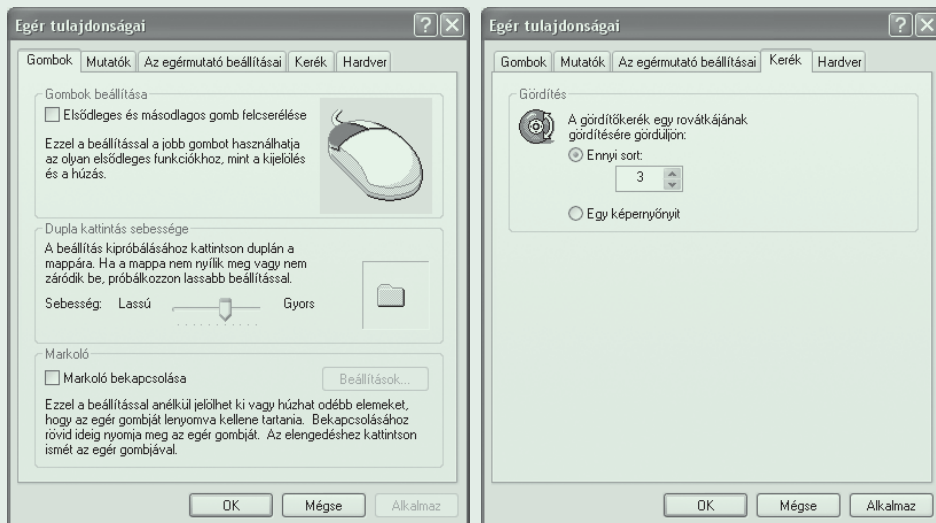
Egér tulajdonságai

Gombok | Mutatók | Az egérmutató beállításai | Kerék | Hardver

Gombok beállítása

Elsődleges és másodlagos gomb felcserélése

Ezzel a beállítással a jobb gombot használhatja az olyan elsődleges funkciókhoz, mint a kijelölés és a húzás.

Dupla kattintás sebessége

A beállítás kipróbálásához kattintson duplán a mappára. Ha a mappa nem nyílik meg vagy nem záródik be, próbálkozzon lassabb beállítással.

Sebesség: Lassú Gyors

Markoló

Markoló bekapcsolása

Beállítások...

Ezzel a beállítással anélkül jelölhet ki vagy húzhat odébb elemeket, hogy az egér gombját lenyomva kellene tartania. Bekapcsolásához rövid ideig nyomja meg az egér gombját. Az elengedéshez kattintson ismét az egér gombjával.

OK | Mégse | Alkalmaz

Egér tulajdonságai

Gombok | Mutatók | Az egérmutató beállításai | Kerék | Hardver

Gördítés

A gördítőkerék egy rovátkájának gördítésére gördüljön:

Ennyi sort:

3

Egy képernyőnyit

OK | Mégse | Alkalmaz